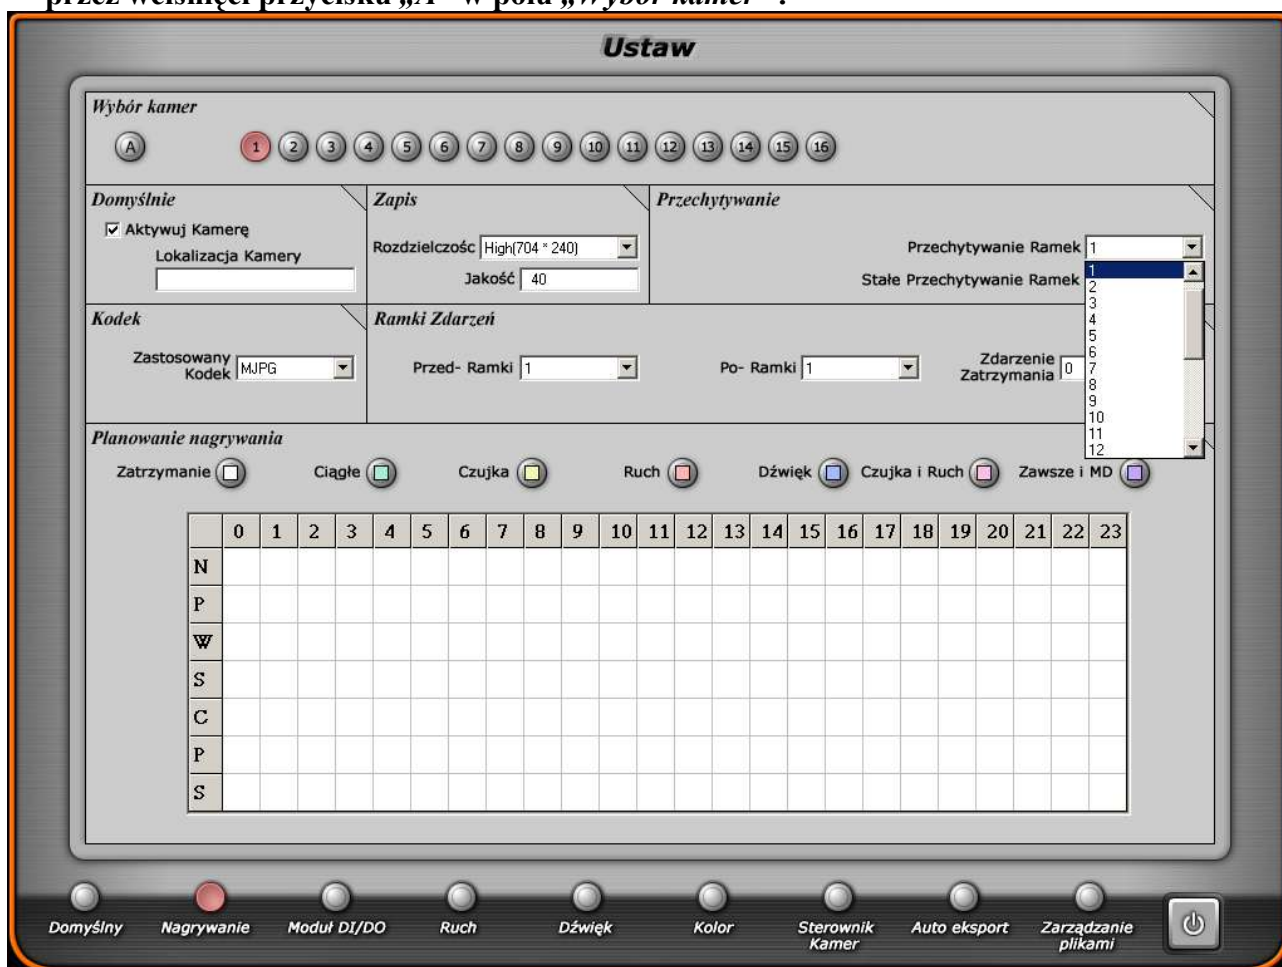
przez wciśnięci przycisku „A" w polu „Wybór kamer".

Ustaw

Wybór kamer

A 1 2 3 4 5 6 7 8 9 10 11 12 13 14 15 16

Domyślnie

☑ Aktywuj Kamerę

Lokalizacja Kamery

Zapis

Rozdzielczośc High(704 * 240)

Jakość 40

Przechytywanie

Przechytywanie Ramek 1

Stałe Przechytywanie Ramek

1 2 3 4 5 6 7 8 9 10 11 12

Kodek

Zastosowany Kodek MJPG

Ramki Zdarzeń

Przed- Ramki 1

Po- Ramki 1

Zdarzenie Zatrzymania 0

Planowanie nagrywania

Zatrzymanie Ciągłe Czujka Ruch Dźwięk Czujka i Ruch Zawsze i MD

| | 0 | 1 | 2 | 3 | 4 | 5 | 6 | 7 | 8 | 9 | 10 | 11 | 12 | 13 | 14 | 15 | 16 | 17 | 18 | 19 | 20 | 21 | 22 | 23 |
|---|---|---|---|---|---|---|---|---|---|---|---|---|---|---|---|---|---|---|---|---|---|---|---|---|
| N | | | | | | | | | | | | | | | | | | | | | | | | |
| P | | | | | | | | | | | | | | | | | | | | | | | | |
| W | | | | | | | | | | | | | | | | | | | | | | | | |
| S | | | | | | | | | | | | | | | | | | | | | | | | |
| C | | | | | | | | | | | | | | | | | | | | | | | | |
| P | | | | | | | | | | | | | | | | | | | | | | | | |
| S | | | | | | | | | | | | | | | | | | | | | | | | |

Domyślny Nagrywanie Moduł DI/DO Ruch Dźwięk Kolor Sterownik Kamer Auto eksport Zarządzanie plikami